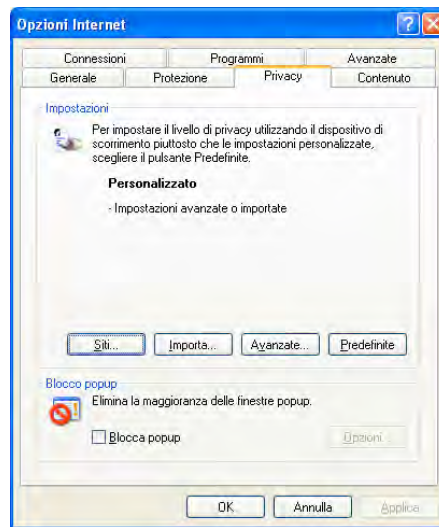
Opzioni Internet

Connessioni
Programmi
Avanzate
Generale
Protezione
Privacy
Contenuto

Impostazioni

Per impostare il livello di privacy utilizzando il dispositivo di scorrimento piuttosto che le impostazioni personalizzate, scegliere il pulsante Predefinite.

Personalizzato

- Impostazioni avanzate o importate

Siti...
Importa...
Avanzate...
Predefinite

Blocco popup

Elimina la maggioranza delle finestre popup.

Blocca popup

Opzioni

OK
Annulla
Applica